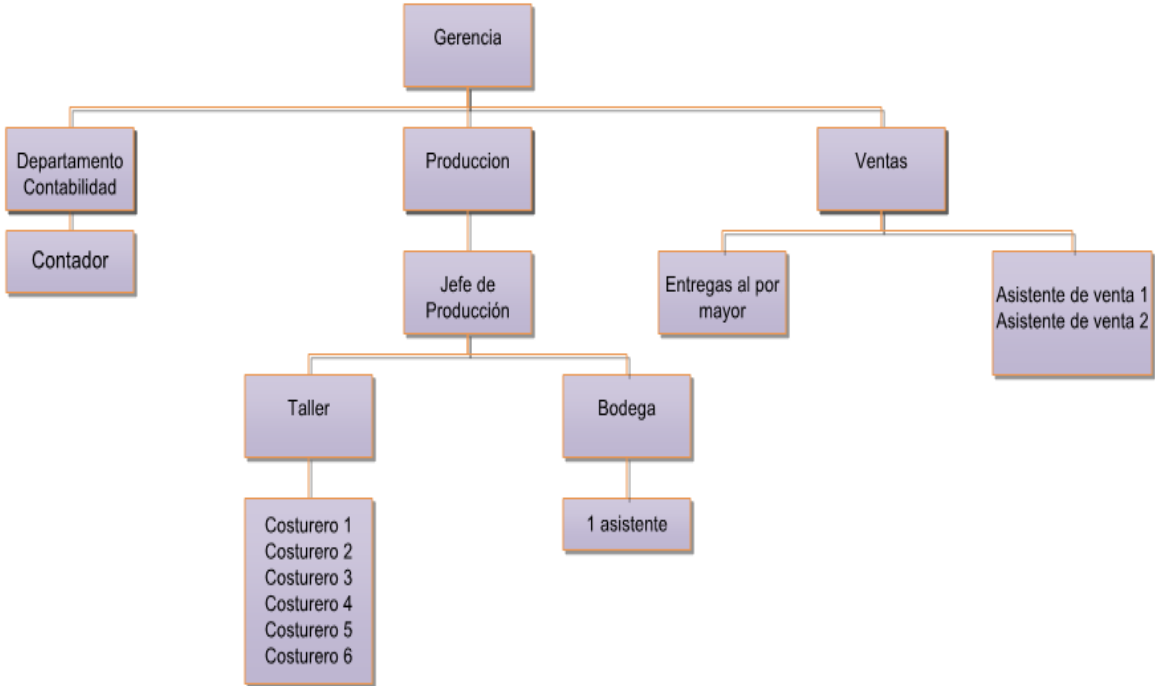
Gerencia

Departamento Contabilidad

Contador

Produccion

Jefe de Producción

Taller

Costurero 1
Costurero 2
Costurero 3
Costurero 4
Costurero 5
Costurero 6

Bodega

1 asistente

Ventas

Entregas al por mayor

Asistente de venta 1
Asistente de venta 2